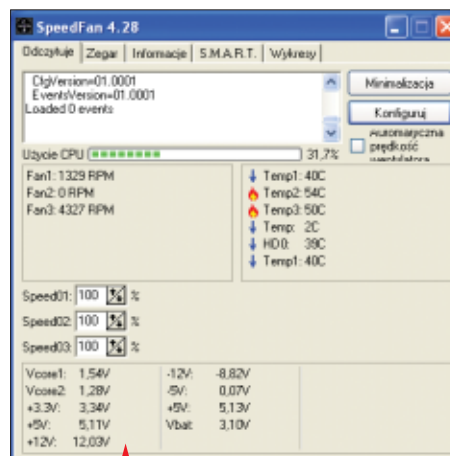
SpeedFan 4.28

Odczytuje | Zegar | Informacje | S.M.A.R.T. | Wykresy

CfgVersion=01.0001
EventsVersion=01.0001
Loaded 0 events

Minimalizacja

Konfiguruj

Automatyczna prędkość wentylatora

Użycie CPU 31,7%

Fan1: 1329 RPM
Fan2: 0 RPM
Fan3: 4327 RPM

Temp1: 40C
Temp2: 54C
Temp3: 50C
Temp: 2C
HD0: 39C
Temp1: 40C

Speed01: 100 %
Speed02: 100 %
Speed03: 100 %

| | | | |
|---|---|---|---|
| Vcore1: | 1,54V | -12V: | -8,82V |
| Vcore2: | 1,28V | -5V: | 0,07V |
| +3.3V: | 3,34V | +5V: | 5,13V |
| +5V: | 5,11V | Vbat: | 3,10V |
| +12V: | 12,03V | | |